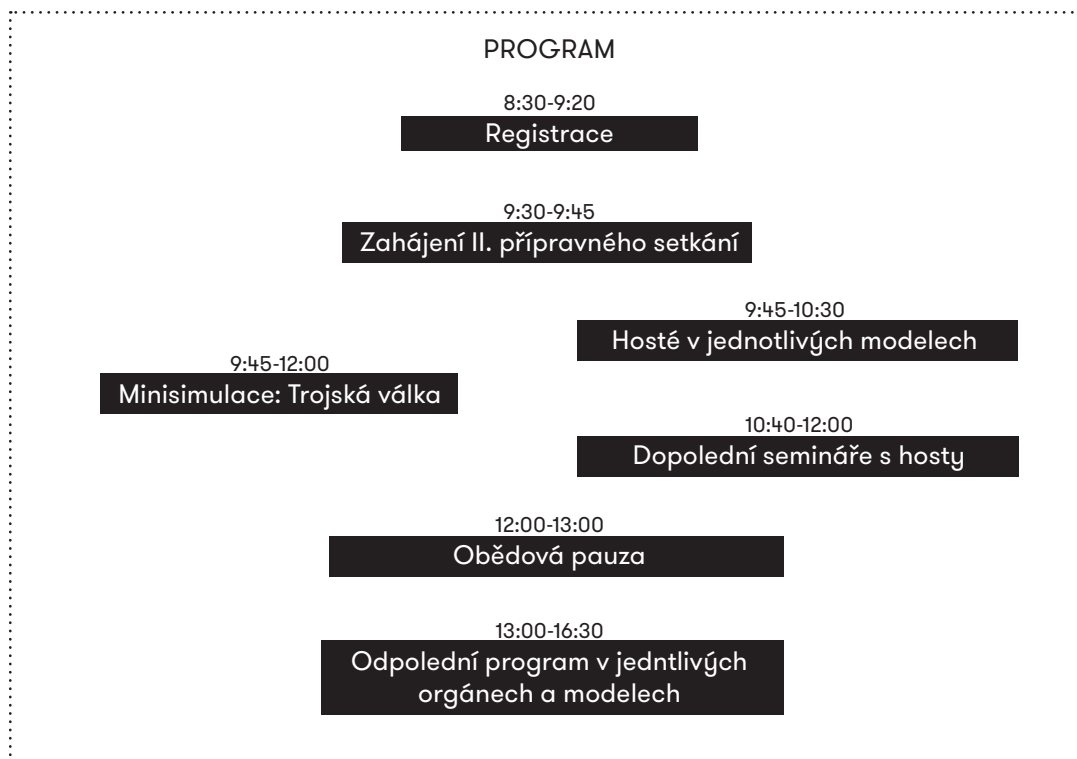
PROGRAM

8:30-9:20
Registrace

9:30-9:45
Zahájení II. přípravného setkání

9:45-10:30
Hosté v jednotlivých modelech

9:45-12:00
Minisimulace: Trojská válka

10:40-12:00
Dopolední semináře s hosty

12:00-13:00
Obědová pauza

13:00-16:30
Odpolední program v jedntlivých orgánech a modelech